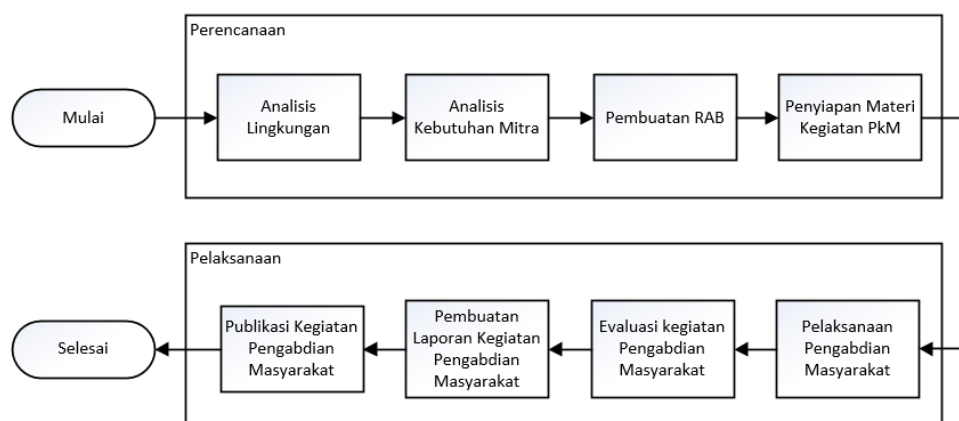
Perencanaan

Mulai

Analisis Lingkungan

Analisis Kebutuhan Mitra

Pembuatan RAB

Penyiapan Materi Kegiatan PkM

Pelaksanaan

Pelaksanaan Pengabdian Masyarakat

Evaluasi kegiatan Pengabdian Masyarakat

Pembuatan Laporan Kegiatan Pengabdian Masyarakat

Publikasi Kegiatan Pengabdian Masyarakat

Selesai